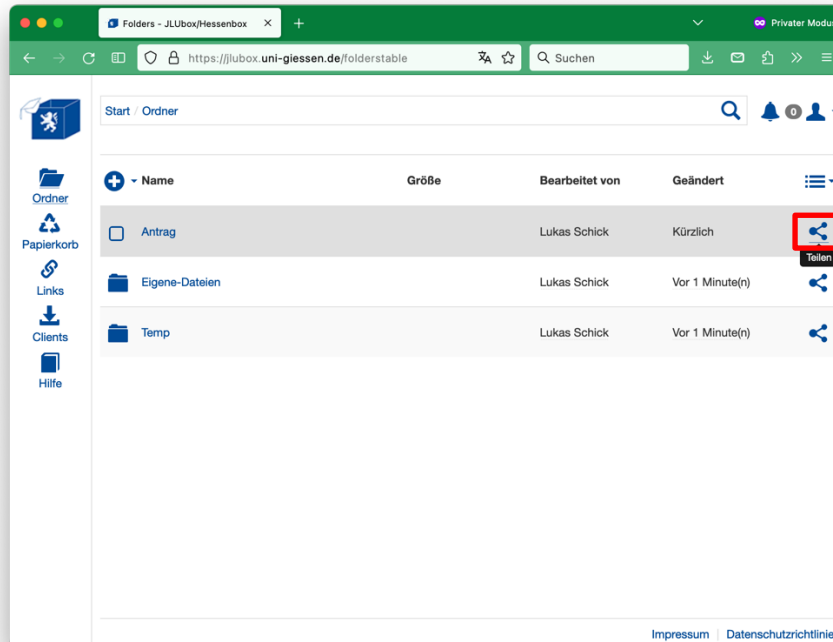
Folders - JLUbox/Hessenbox

Privater Modu

https://jlubox.uni-giessen.de/folderstable

Suchen

Start / Ordner

0

Ordner
Papierkorb
Links
Clients
Hilfe

| Name | Größe | Bearbeitet von | Geändert |
|---|---|---|---|
| Antrag | | Lukas Schick | Kürzlich |
| Eigene-Dateien | | Lukas Schick | Vor 1 Minute(n) |
| Temp | | Lukas Schick | Vor 1 Minute(n) |

Teilen

Impressum | Datenschutzrichtlinie